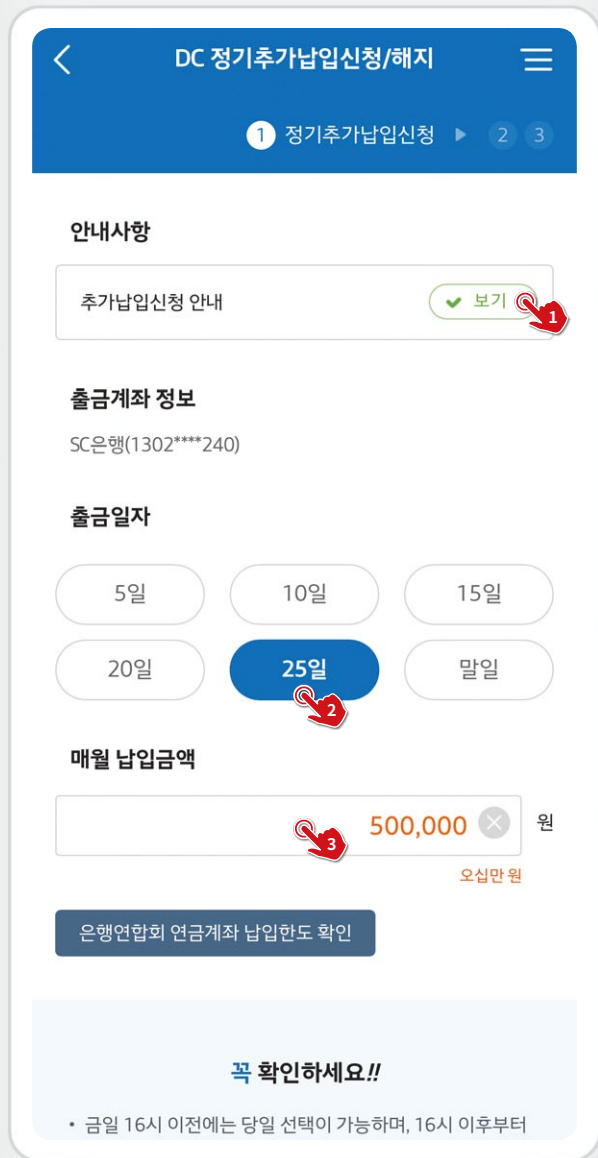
DC 정기추가납입신청/해지

1 정기추가납입신청 2 3

안내사항

추가납입신청 안내 보기

1

출금계좌 정보

SC은행(1302****240)

출금일자

5일 10일 15일

20일 25일 말일

2

매월 납입금액

3 500,000 원

오십만 원

은행연합회 연금계좌 납입한도 확인

꼭 확인하세요!!

• 금일 16시 이전에는 당일 선택이 가능하며, 16시 이후부터